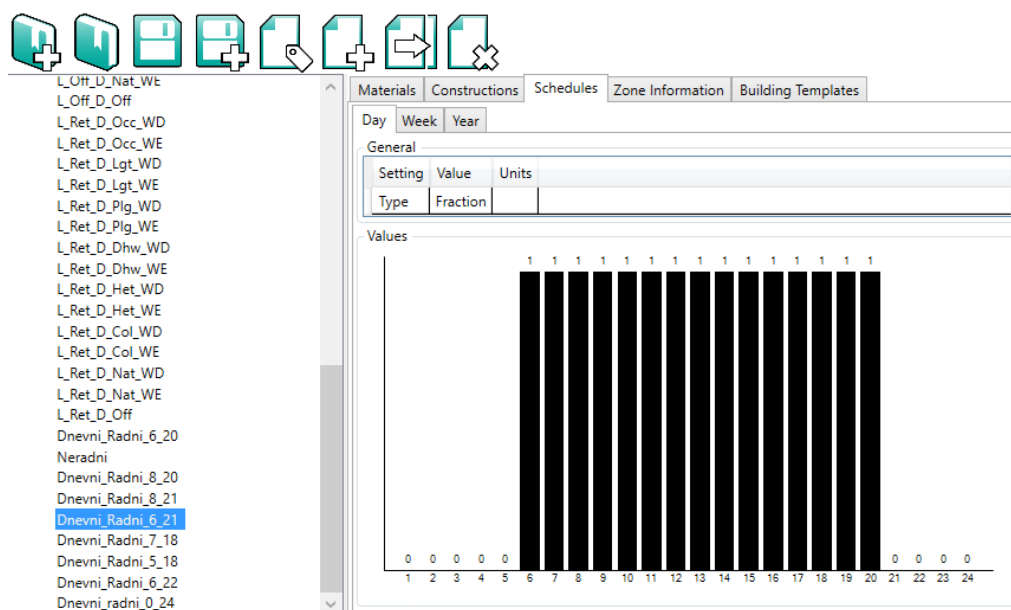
L_Off_D_Nat_WE
L_Off_D_Off
L_Ret_D_Occ_WD
L_Ret_D_Occ_WE
L_Ret_D_Lgt_WD
L_Ret_D_Lgt_WE
L_Ret_D_Plg_WD
L_Ret_D_Plg_WE
L_Ret_D_Dhw_WD
L_Ret_D_Dhw_WE
L_Ret_D_Het_WD
L_Ret_D_Het_WE
L_Ret_D_Col_WD
L_Ret_D_Col_WE
L_Ret_D_Nat_WD
L_Ret_D_Nat_WE
L_Ret_D_Off
Dnevni_Radni_6_20
Neradni
Dnevni_Radni_8_20
Dnevni_Radni_8_21
Dnevni_Radni_6_21
Dnevni_Radni_7_18
Dnevni_Radni_5_18
Dnevni_Radni_6_22
Dnevni_radni_0_24

Materials | Constructions | Schedules | Zone Information | Building Templates

Day | Week | Year

General

| Setting | Value | Units |
|---|---|---|
| Type | Fraction | |

Values

0 0 0 0 0 1 1 1 1 1 1 1 1 1 1 1 1 1 1 1 0 0 0 0

1 2 3 4 5 6 7 8 9 10 11 12 13 14 15 16 17 18 19 20 21 22 23 24